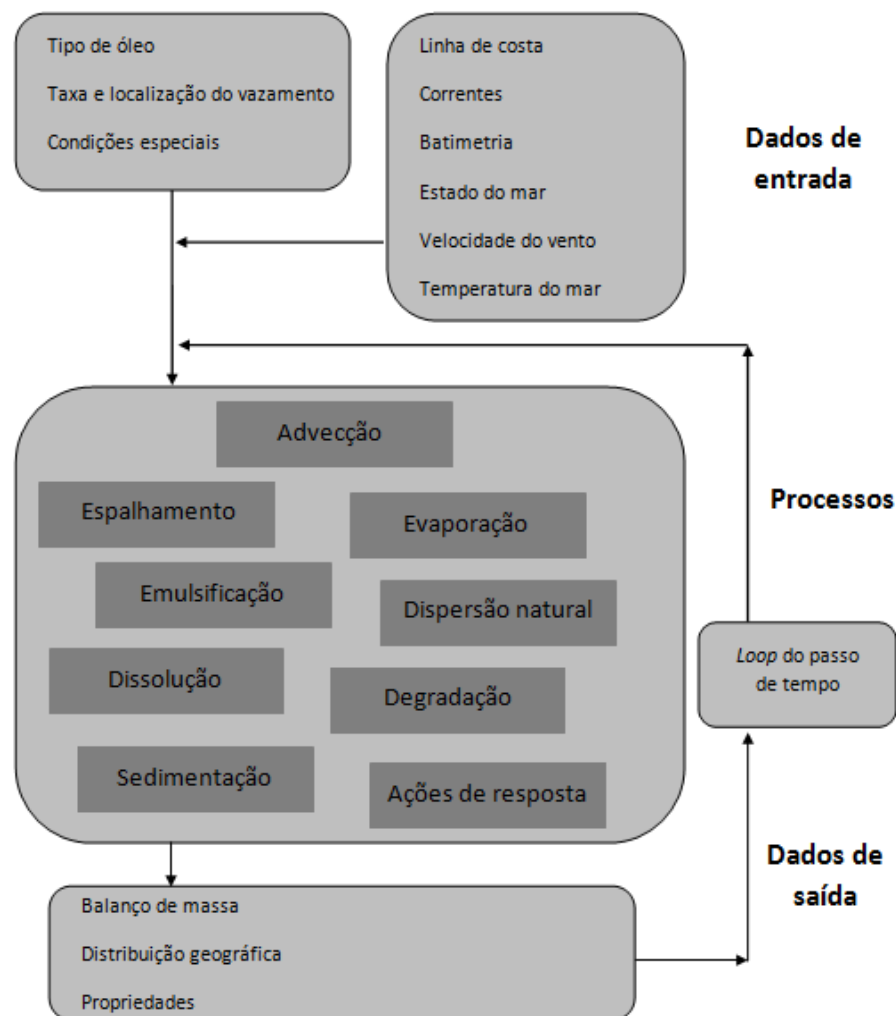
Tipo de óleo
Taxa e localização do vazamento
Condições especiais

Linha de costa
Correntes
Batimetria
Estado do mar
Velocidade do vento
Temperatura do mar

Dados de entrada

Advecção
Espalhamento
Evaporação
Emulsificação
Dispersão natural
Dissolução
Degradação
Sedimentação
Ações de resposta

Processos

*Loop* do passo de tempo

Dados de saída

Balanço de massa
Distribuição geográfica
Propriedades